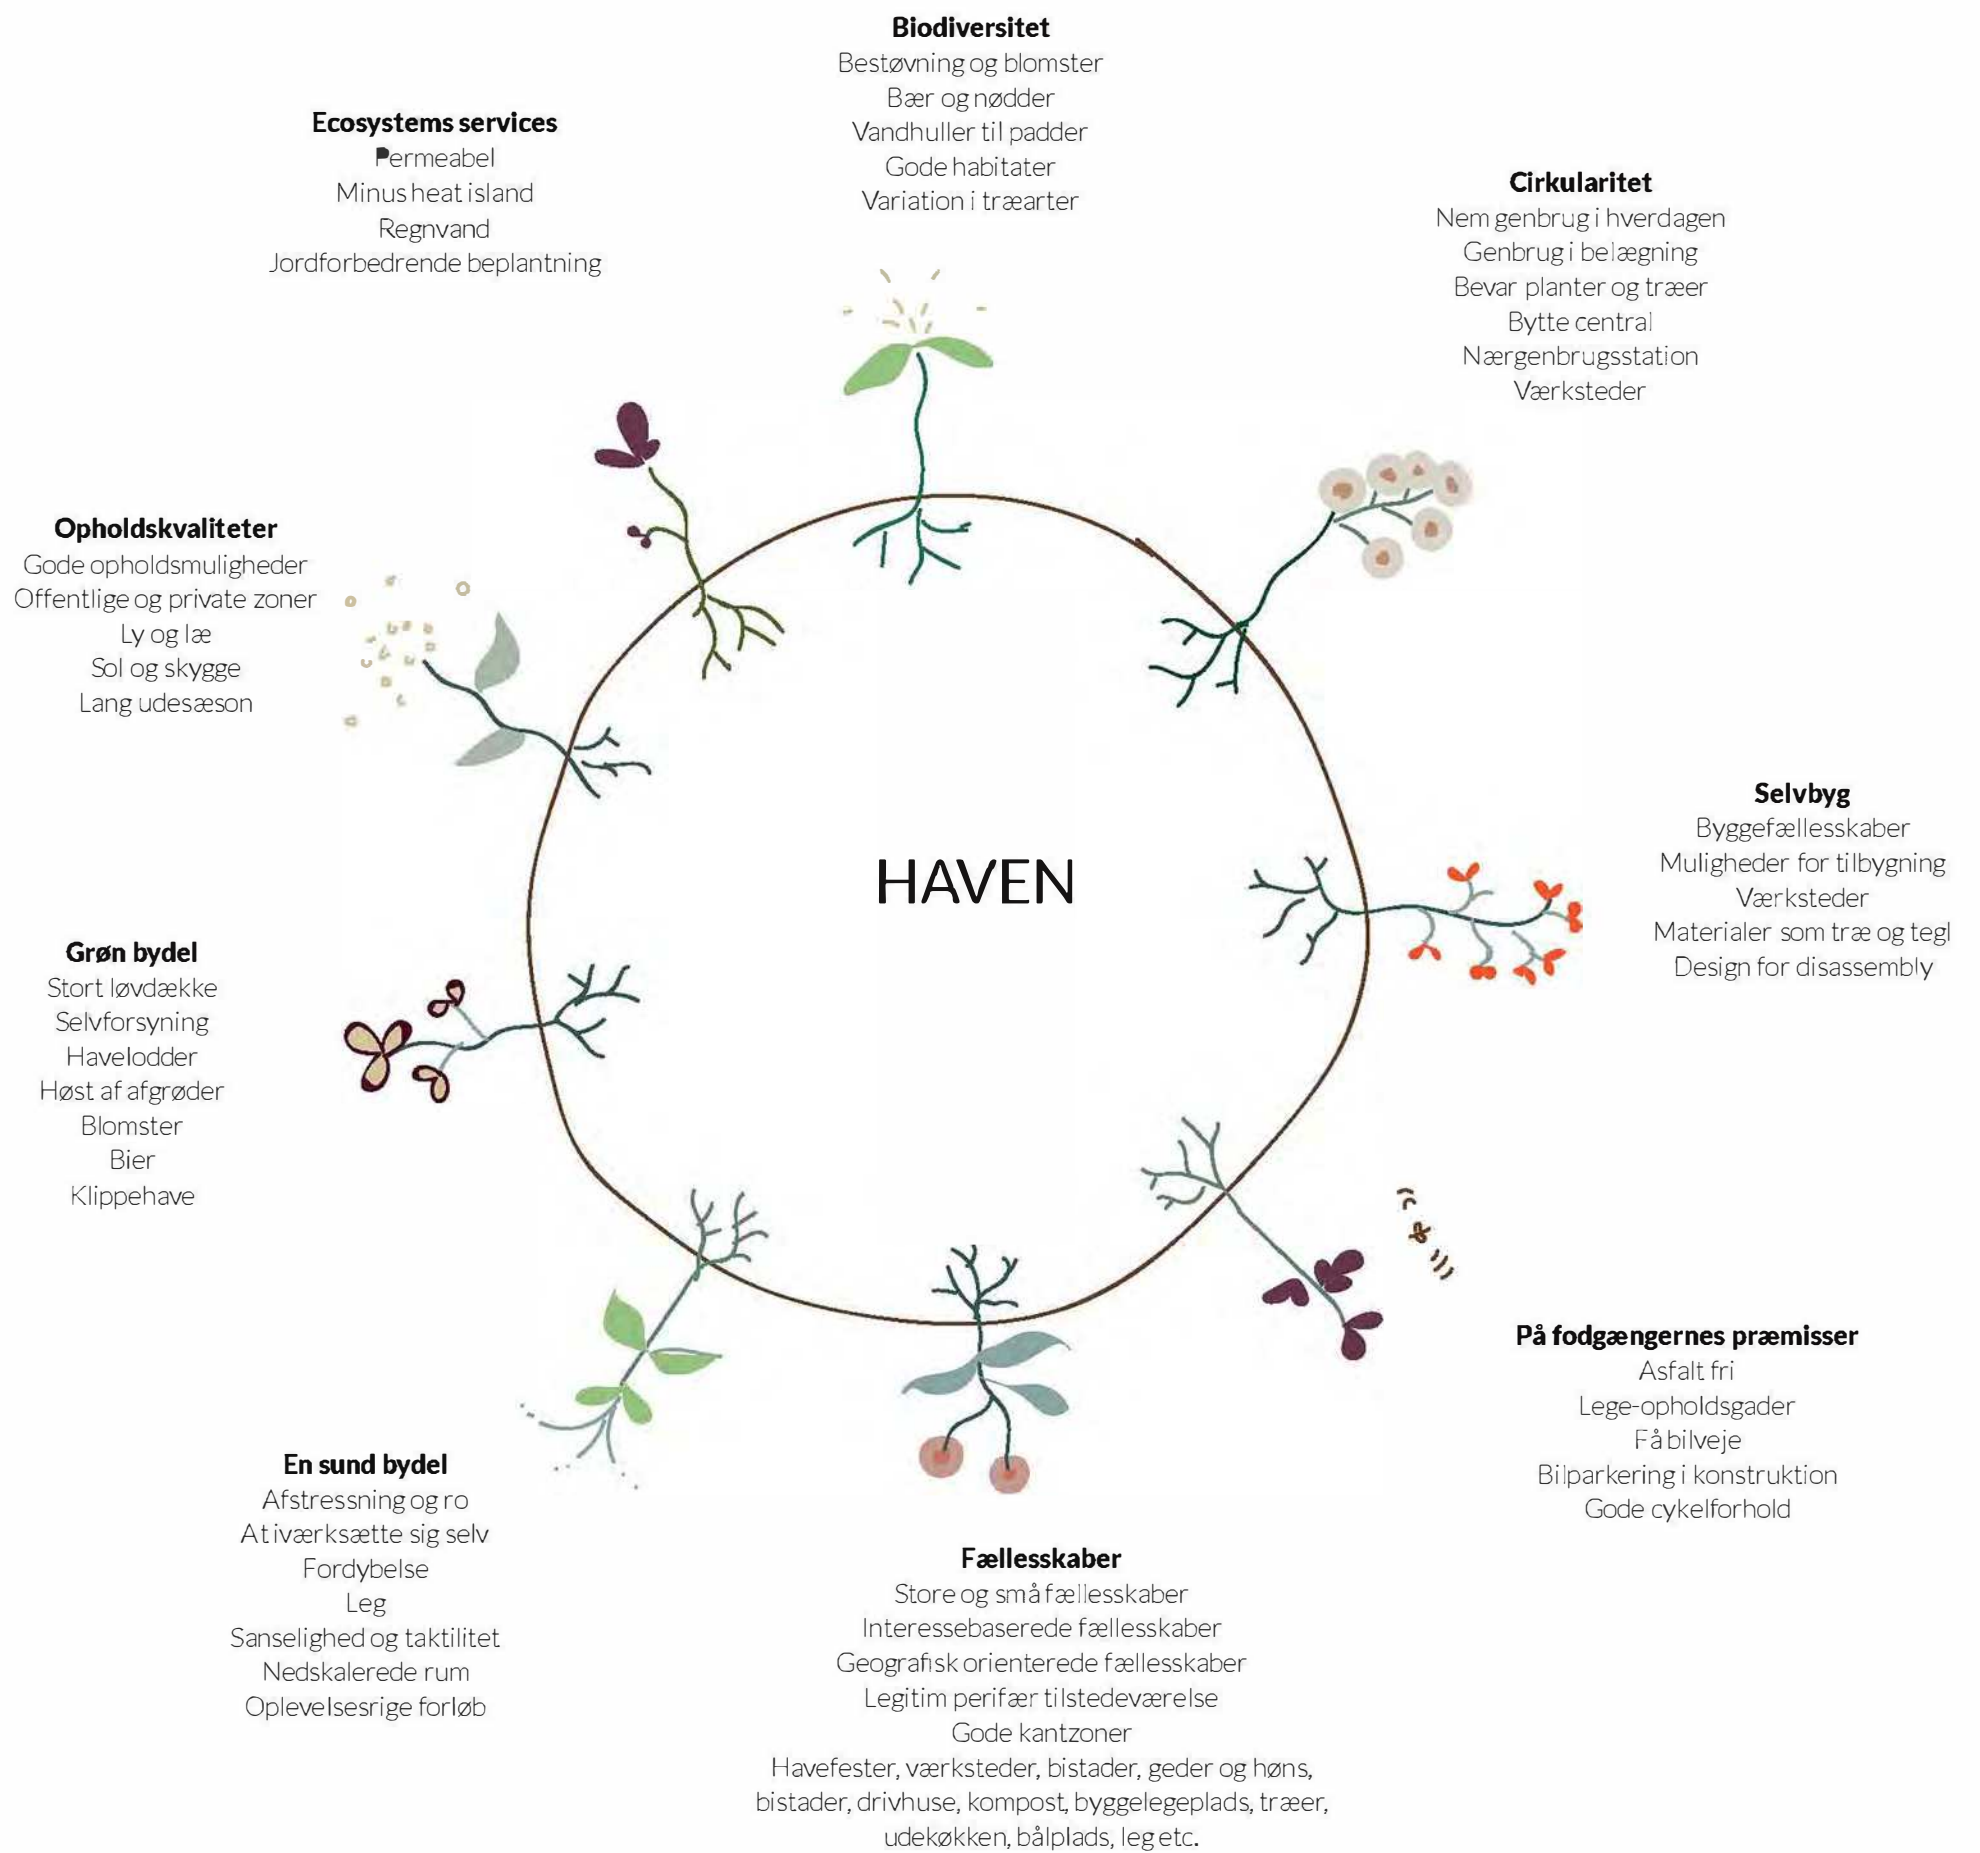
**Biodiversitet**
Bestøvning og blomster
Bær og nødder
Vandhuller til padder
Gode habitater
Variation i træarter

**Ecosystems services**
Permeabel
Minus heat island
Regnvand
Jordforbedrende beplantning

**Cirkularitet**
Nem genbrug i hverdagen
Genbrug i belægning
Bevar planter og træer
Bytte central
Nærgenbrugsstation
Værksteder

**Opholdskvaliteter**
Gode opholdsmuligheder
Offentlige og private zoner
Ly og læ
Sol og skygge
Lang udesæson

HAVEN

**Selvbyg**
Byggefællesskaber
Muligheder for tilbygning
Værksteder
Materialer som træ og tegl
Design for disassembly

**Grøn bydel**
Stort løvdække
Selvforsyning
Havelodder
Høst af afgrøder
Blomster
Bier
Klippehave

**På fodgængernes præmisser**
Asfalt fri
Lege-opholdsgader
Få bilveje
Bilparkering i konstruktion
Gode cykelforhold

**En sund bydel**
Afstressning og ro
At iværksætte sig selv
Fordybelse
Leg
Sanselighed og taktilitet
Nedskalerede rum
Oplevelsesrige forløb

**Fællesskaber**
Store og små fællesskaber
Interessebaserede fællesskaber
Geografisk orienterede fællesskaber
Legitim perifær tilstedeværelse
Gode kantzoner
Havefester, værksteder, bistader, geder og høns, bistader, drivhuse, kompost, byggelegeplads, træer, udekøkken, bålplads, leg etc.